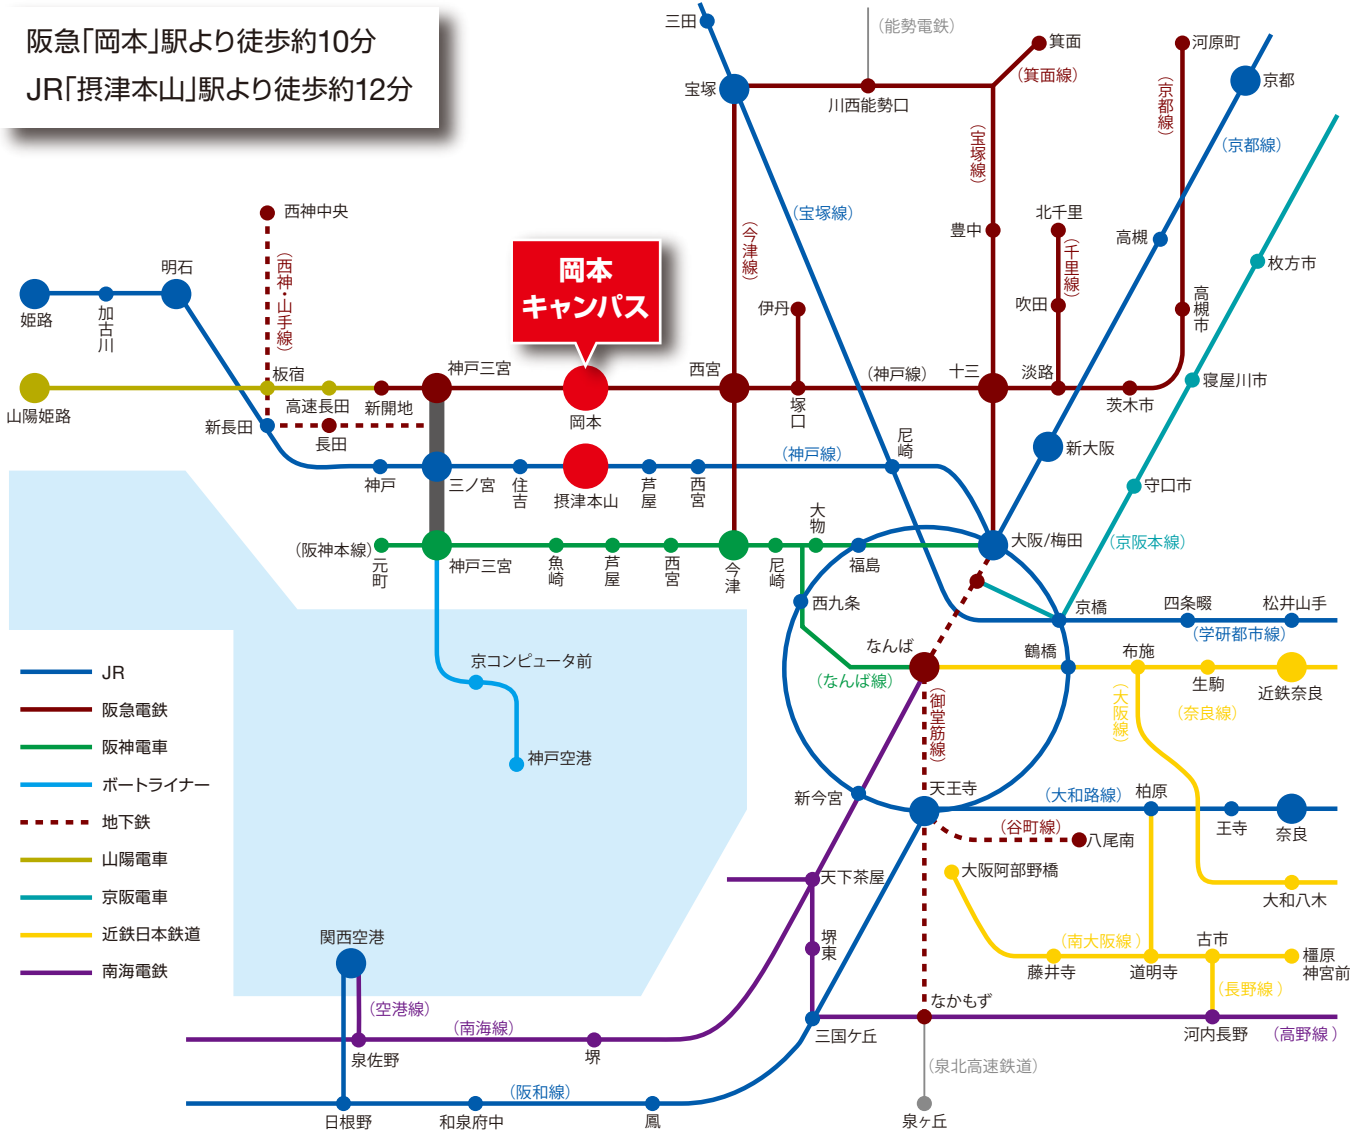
阪急「岡本」駅より徒歩約10分
JR「摂津本山」駅より徒歩約12分

岡本キャンパス

三田
(能勢電鉄)
箕面
河原町
宝塚
川西能勢口
(箕面線)
京都
(京都線)
(宝塚線)
(今津線)
(宝塚線)
(京都線)
西神中央
北千里
豊中
高槻
(千里線)
枚方市
明石
伊丹
吹田
高槻市
(西神・山手線)
姫路
加古川
神戸三宮
西宮
(神戸線)
十三
淡路
山陽姫路
板宿
岡本
塚口
寝屋川市
高速長田
新開地
茨木市
新長田
長田
尼崎
新大阪
神戸
三ノ宮
住吉
摂津本山
芦屋
西宮
(神戸線)
守口市
大物
大阪/梅田
(京阪本線)
(阪神本線)
元町
神戸三宮
魚崎
芦屋
西宮
今津
尼崎
福島
西九条
京橋
四条畷
松井山手
(学研都市線)
京コンピュータ前
なんば
鶴橋
布施
JR
(なんば線)
生駒
近鉄奈良
阪急電鉄
(御堂筋線)
(大阪線)
(奈良線)
阪神電車
神戸空港
ボートライナー
天王寺
(大和路線)
柏原
新今宮
地下鉄
(谷町線)
八尾南
王寺
奈良
山陽電車
天下茶屋
大阪阿部野橋
京阪電車
大和八木
近鉄日本鉄道
関西空港
堺東
(南大阪線)
古市
南海電鉄
藤井寺
道明寺
橿原神宮前
(空港線)
なかもず
(長野線)
(南海線)
三国ケ丘
河内長野
(高野線)
泉佐野
堺
(阪和線)
(泉北高速鉄道)
日根野
和泉府中
鳳
泉ケ丘